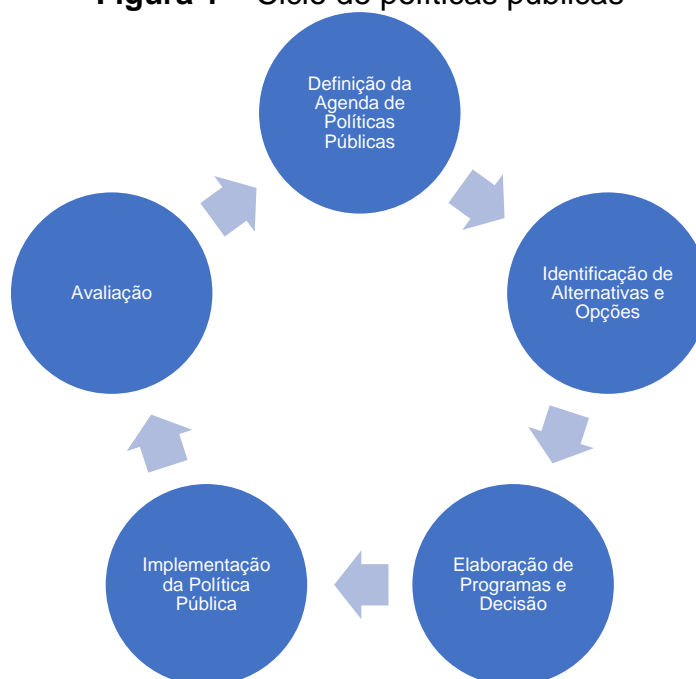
**Figura 1** – Ciclo de políticas públicas

Definição da Agenda de Políticas Públicas

Identificação de Alternativas e Opções

Elaboração de Programas e Decisão

Implementação da Política Pública

Avaliação